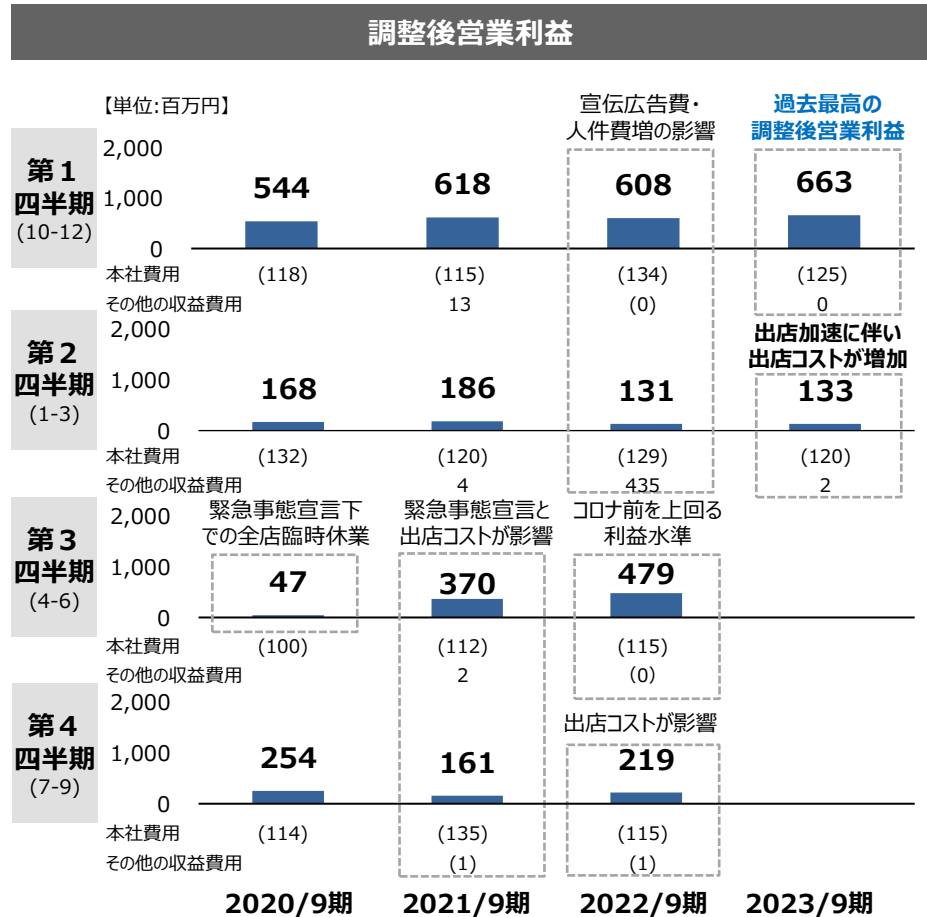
調整後営業利益

【単位:百万円】

宣伝広告費・人件費増の影響

過去最高の調整後営業利益

第１四半期 (10-12)

2,000
1,000
0

544 618 608 663

本社費用 (118) (115) (134) (125)
その他の収益費用 13 (0) 0

出店加速に伴い出店コストが増加

第２四半期 (1-3)

2,000
1,000
0

168 186 131 133

本社費用 (132) (120) (129) (120)
その他の収益費用 4 435 2

緊急事態宣言下での全店臨時休業

緊急事態宣言と出店コストが影響

コロナ前を上回る利益水準

第３四半期 (4-6)

2,000
1,000
0

47 370 479

本社費用 (100) (112) (115)
その他の収益費用 2 (0)

出店コストが影響

第４四半期 (7-9)

2,000
1,000
0

254 161 219

本社費用 (114) (135) (115)
その他の収益費用 (1) (1)

2020/9期 2021/9期 2022/9期 2023/9期